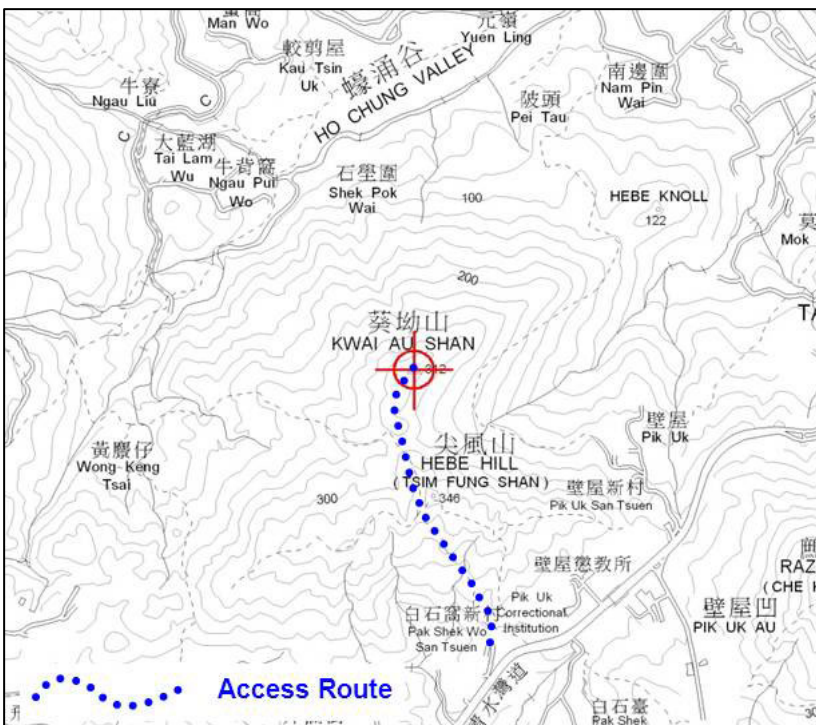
Man Wo
元嶺
Yuen Ling
較剪屋
Kau Tsin Uk
蠔涌谷
HO CHUNG VALLEY
南邊圍
Nam Pin Wai
牛寮
Ngau Liu
陂頭
Pei Tau
大藍湖
Tai Lam Wu
牛背窩
Ngau Pui Wo
石壁圍
Shek Pok Wai
100
HEBE KNOLL
122
Mok
200
菠坳山
KWAI AU SHAN
312
TA
壁屋
Pik Uk
尖風山
HEBE HILL
(TSIM FUNG SHAN)
346
黃麖仔
Wong Keng Tsai
300
壁屋新村
Pik Uk San Tsuen
壁屋懲教所
Pik Uk Correctional Institution
白石窩新村
Pak Shek Wo San Tsuen
RAZ
(CHE
壁屋凹
PIK UK AU
白石臺
Pak Shek
Access Route